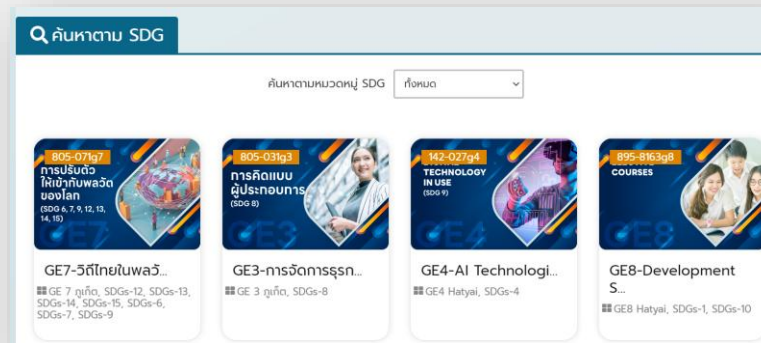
ค้นหาตาม SDG

ค้นหาตามหมวดหมู่ SDG ทั้งหมด

805-071g7
การปรับตัวให้เข้ากับพลวัตของโลก
(SDG 6, 7, 9, 12, 13, 14, 15)
GE7

GE7-วิถีไทยในพลวั...
GE 7 ภูเก็ต, SDGs-12, SDGs-13, SDGs-14, SDGs-15, SDGs-6, SDGs-7, SDGs-9

805-031g3
การคิดแบบผู้ประกอบการ
(SDG 8)
GE3

GE3-การจัดการธุรก...
GE 3 ภูเก็ต, SDGs-8

142-027g4
TECHNOLOGY IN USE
(SDG 9)
GE4

GE4-AI Technologi...
GE4 Hatyai, SDGs-4

895-8163g8
COURSES
GE8

GE8-Development S...
GE8 Hatyai, SDGs-1, SDGs-10